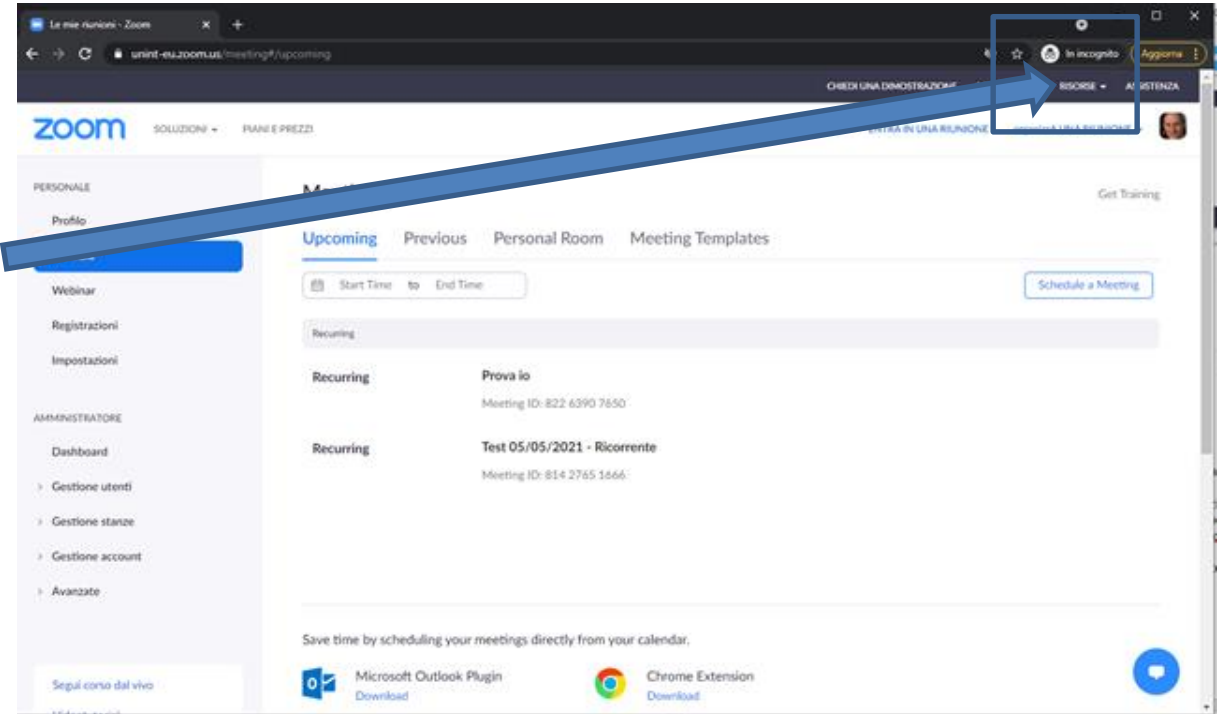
Le mie riunioni - Zoom

unint-eu.zoom.us/meeting#/upcoming

In incognito

Aggiorna

CHIEDI UNA DIMOSTRAZIONE

RISORSE

A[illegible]ISTENZA

zoom

SOLUZIONI

PIANI E PREZZI

ENTRA IN UNA RIUNIONE

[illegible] UNA RIUNIONE

PERSONALE

Profilo

Webinar

Registrazioni

Impostazioni

AMMINISTRATORE

Dashboard

Gestione utenti

Gestione stanze

Gestione account

Avanzate

Segui corso dal vivo

M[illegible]

Get Training

Upcoming

Previous

Personal Room

Meeting Templates

Start Time to End Time

Schedule a Meeting

Recurring

Recurring

Prova io

Meeting ID: 822 6390 7650

Recurring

Test 05/05/2021 - Ricorrente

Meeting ID: 814 2765 1666

Save time by scheduling your meetings directly from your calendar.

Microsoft Outlook Plugin

Download

Chrome Extension

Download